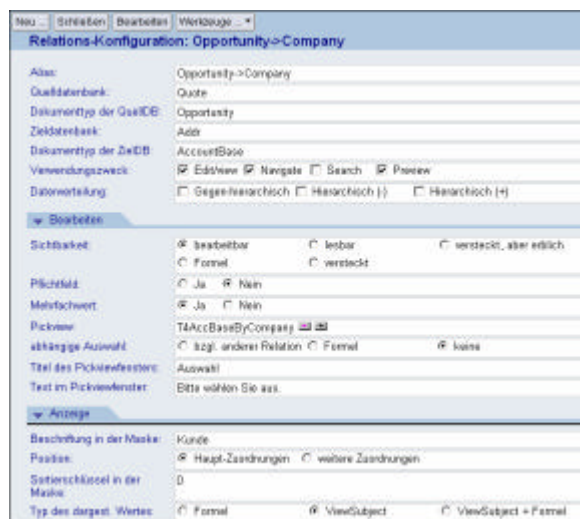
Neu ... | Schließen | Bearbeiten | Werkzeuge ...

Relations-Konfiguration: Opportunity->Company

| | |
|---|---|
| Alias: | Opportunity->Company |
| Quelldatenbank: | Quote |
| Dokumenttyp der QuellDB: | Opportunity |
| Zieldatenbank: | Addr |
| Dokumenttyp der ZielDB: | AccountBase |
| Verwendungszweck: | Edit/view Navigate Search Preview |
| Datenvererbung: | Gegen-hierarchisch Hierarchisch (-) Hierarchisch (+) |

Bearbeiten

| | |
|---|---|
| Sichtbarkeit: | bearbeitbar lesbar versteckt, aber erblich Formel versteckt |
| Pflichtfeld: | Ja Nein |
| Mehrfachwert: | Ja Nein |
| Pickview: | T4AccBaseByCompany |
| abhängige Auswahl: | bzgl. anderer Relation Formel keine |
| Titel des Pickviewfensters: | Auswahl |
| Text im Pickviewfenster: | Bitte wählen Sie aus. |

Anzeige

| | |
|---|---|
| Beschriftung in der Maske: | Kunde |
| Position: | Haupt-Zuordnungen weitere Zuordnungen |
| Sortierschlüssel in der Maske: | 0 |
| Typ des dargest. Wertes: | Formel ViewSubject ViewSubject + Formel |